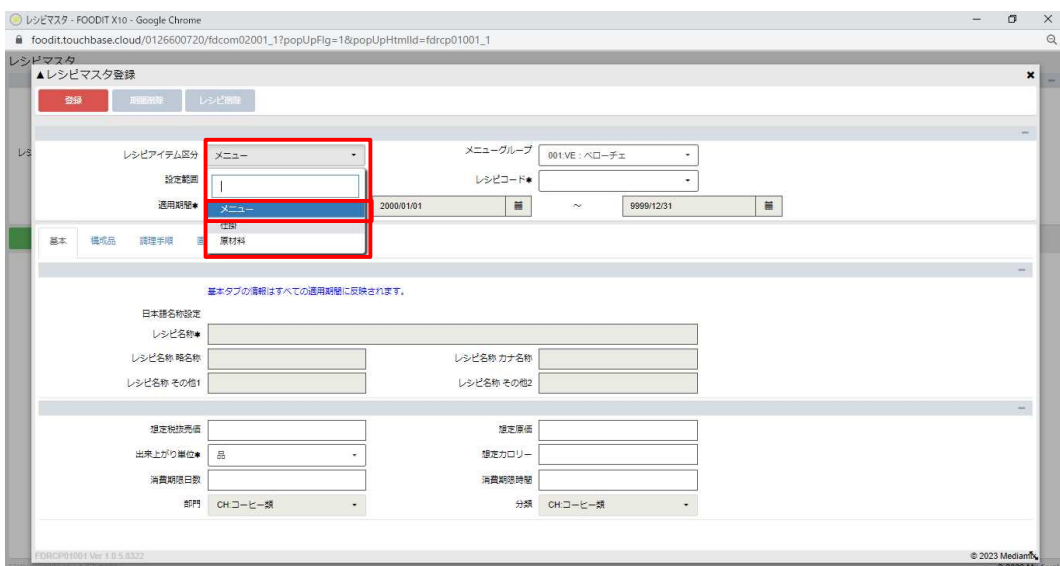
レシピマスタ - FOODIT X10 - Google Chrome

foodit.touchbase.cloud/0126600720/fdcom02001_1?popUpFlg=1&popUpHtmlId=fdrcp01001_1

レシピマスタ

▲レシピマスタ登録

登録 期間削除 レシピ削除

レシピアイテム区分 メニュー

メニューグループ 001:VE：ベローチェ

設定範囲

レシピコード✱

適用期間✱ 2000/01/01 ～ 9999/12/31

メニュー
仕掛
原材料

基本 構成品 調理手順

基本タブの情報はすべての適用期間に反映されます。

日本語名称設定

レシピ名称✱

レシピ名称 略名称

レシピ名称 カナ名称

レシピ名称 その他1

レシピ名称 その他2

想定税抜売価

想定原価

出来上がり単位✱ 品

想定カロリー

消費期限日数

消費期限時間

部門 CH:コーヒー類

分類 CH:コーヒー類

FDRCP01001 Ver 1.0.5.8322

© 2023 Mediams